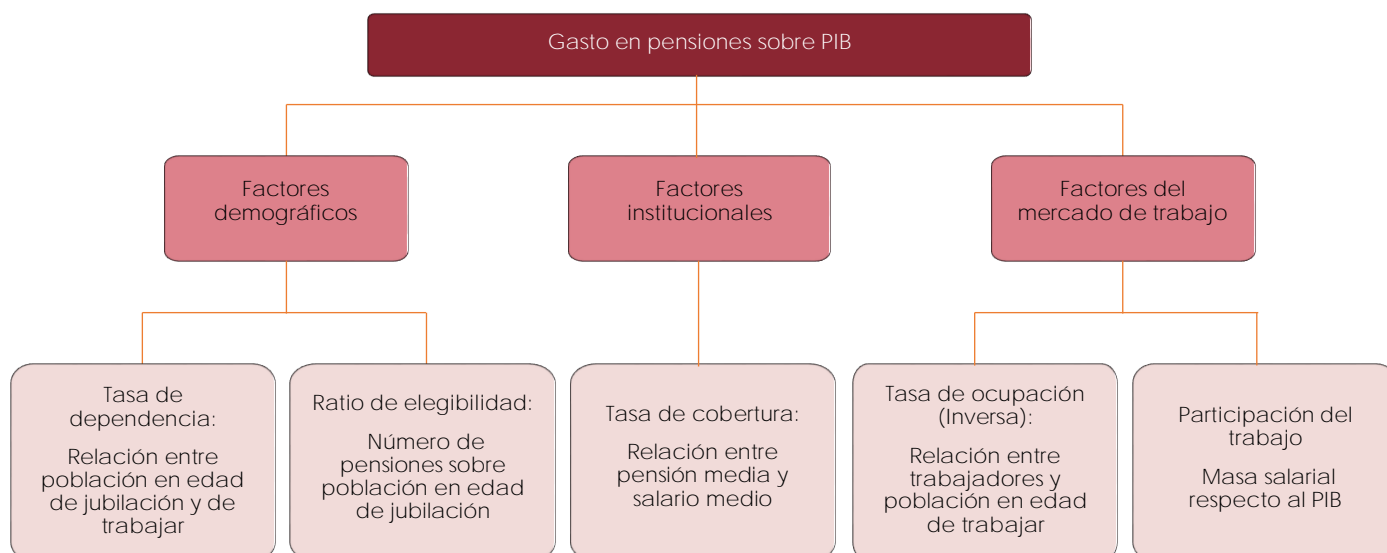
Gasto en pensiones sobre PIB

Factores demográficos

Factores institucionales

Factores del mercado de trabajo

Tasa de dependencia:

Relación entre población en edad de jubilación y de trabajar

Ratio de elegibilidad:

Número de pensiones sobre población en edad de jubilación

Tasa de cobertura:

Relación entre pensión media y salario medio

Tasa de ocupación (Inversa):

Relación entre trabajadores y población en edad de trabajar

Participación del trabajo

Masa salarial respecto al PIB